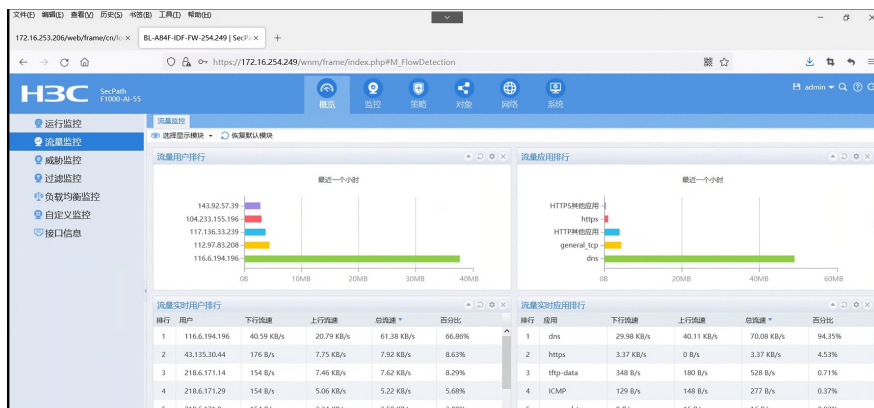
文件(F) 编辑(E) 查看(V) 历史(S) 书签(B) 工具(T) 帮助(H)

172.16.253.206/web/frame/cn/lo ×
BL-A84F-IDF-FW-254.249 | SecPa ×
+

https://172.16.254.249/wnm/frame/index.php#M_FlowDetection

H3C SecPath F1000-AI-55

概览 监控 策略 对象 网络 系统

admin

运行监控
流量监控
威胁监控
过滤监控
负载均衡监控
自定义监控
接口信息

流量监控

选择显示模块 恢复默认模块

流量用户排行

最近一个小时

143.92.57.39
104.233.155.196
117.136.33.239
112.97.83.208
116.6.194.196

0B 10MB 20MB 30MB 40MB

流量应用排行

最近一个小时

HTTPS其他应用
https
HTTP其他应用
general_tcp
dns

0B 20MB 40MB 60MB

流量实时用户排行

| 排行 | 用户 | 下行流速 | 上行流速 | 总流速 | 百分比 |
|---|---|---|---|---|---|
| 1 | 116.6.194.196 | 40.59 KB/s | 20.79 KB/s | 61.38 KB/s | 66.86% |
| 2 | 43.135.30.44 | 176 B/s | 7.75 KB/s | 7.92 KB/s | 8.63% |
| 3 | 218.6.171.14 | 154 B/s | 7.46 KB/s | 7.62 KB/s | 8.29% |
| 4 | 218.6.171.29 | 154 B/s | 5.06 KB/s | 5.22 KB/s | 5.68% |

流量实时应用排行

| 排行 | 应用 | 下行流速 | 上行流速 | 总流速 | 百分比 |
|---|---|---|---|---|---|
| 1 | dns | 29.98 KB/s | 40.11 KB/s | 70.08 KB/s | 94.35% |
| 2 | https | 3.37 KB/s | 0 B/s | 3.37 KB/s | 4.53% |
| 3 | tftp-data | 348 B/s | 180 B/s | 528 B/s | 0.71% |
| 4 | ICMP | 129 B/s | 148 B/s | 277 B/s | 0.37% |